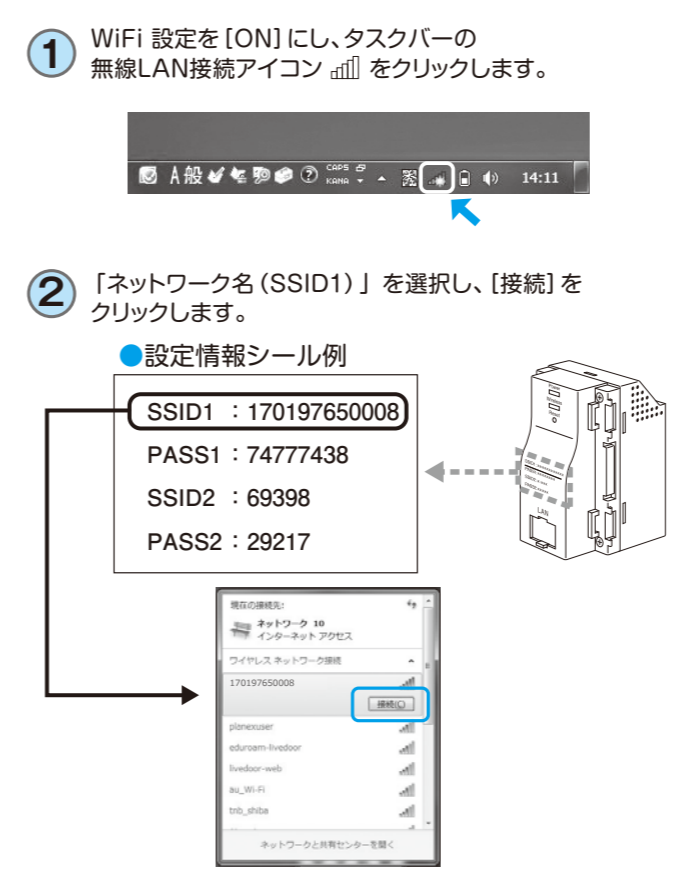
1 WiFi 設定を［ON］にし、タスクバーの無線LAN接続アイコン をクリックします。

A 般 CAPS KANA 14:11

2 「ネットワーク名（SSID1）」を選択し、［接続］をクリックします。

●設定情報シール例

SSID1 ：170197650008

PASS1：74777438

SSID2 ：69398

PASS2：29217

LAN

現在の接続先:

ネットワーク 10
インターネット アクセス

ワイヤレス ネットワーク接続

170197650008

接続(C)

plonexuser

eduroam-livedoor

livedoor-web

au_Wi-Fi

tnb_shiba

ネットワークと共有センターを開く